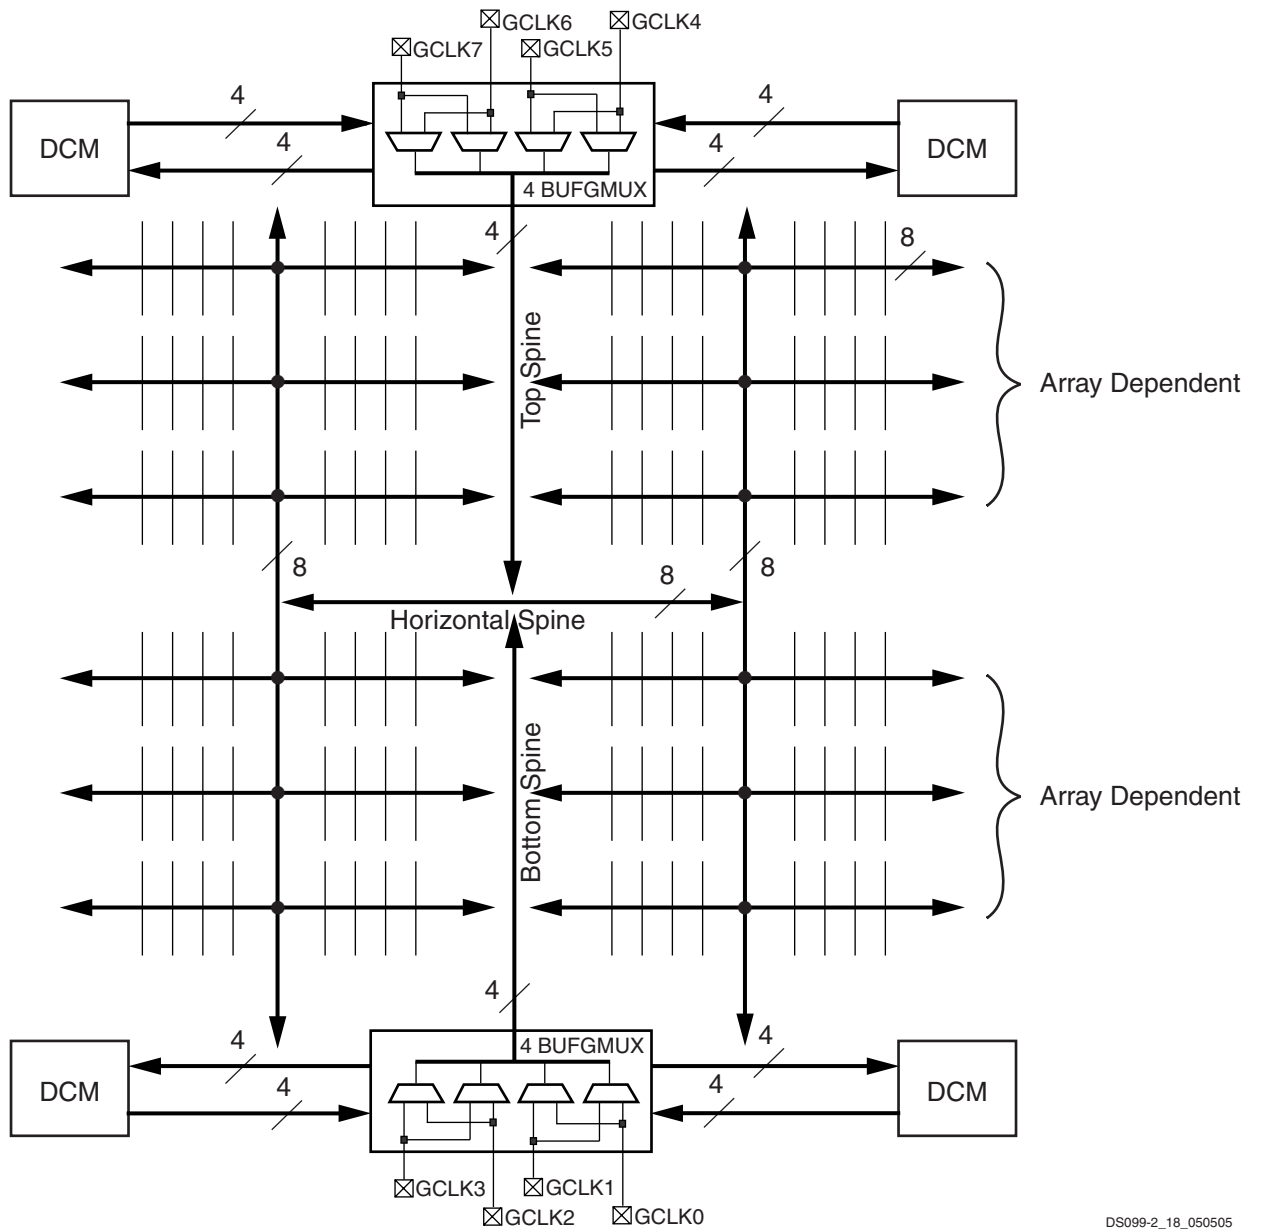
GCLK6
GCLK4
GCLK7
GCLK5
4
4
DCM
DCM
4
4
4 BUFGMUX
4
8
Top Spine
Array Dependent
8
8
8
Horizontal Spine
Bottom Spine
Array Dependent
4
4
4
4 BUFGMUX
DCM
DCM
4
4
GCLK3
GCLK1
GCLK2
GCLK0
DS099-2_18_050505